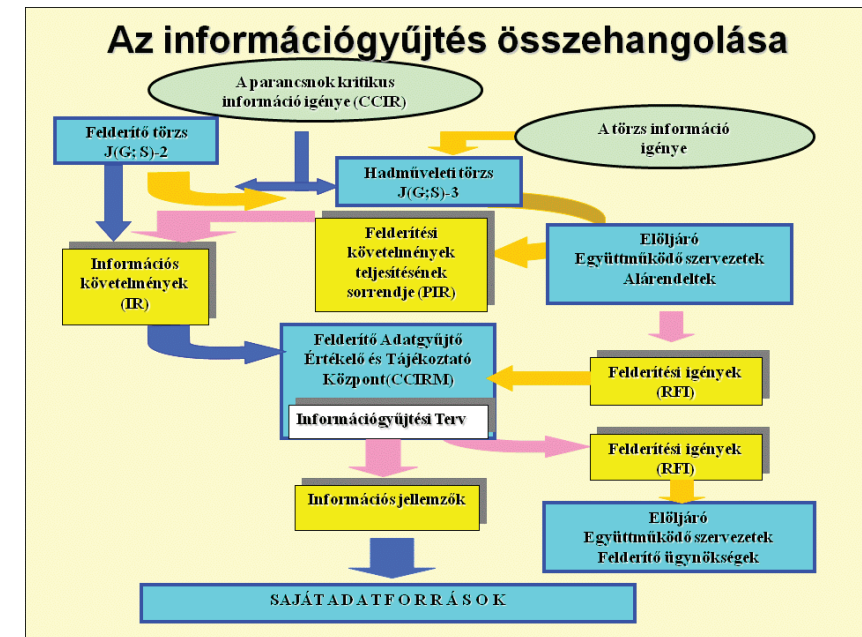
Az információgyűjtés összehangolása

A parancsnok kritikus információ igénye (CCIR)

Felderítő törzs J(G; S)-2

A törzs információ igénye

Hadműveleti törzs J(G;S)-3

Felderítési követelmények teljesítésének sorrendje (PIR)

Elöljáró Együttműködő szervezetek Alárendeltek

Információs követelmények (IR)

Felderítő Adatgyűjtő Értékelő és Tájékoztató Központ(CCIRM)

Információgyűjtési Terv

Felderítési igények (RFI)

Felderítési igények (RFI)

Információs jellemzők

Elöljáró Együttműködő szervezetek Felderítő ügynökségek

SAJÁT ADATFORRÁSOK